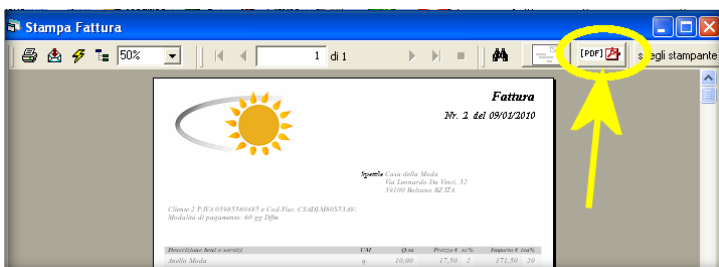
Stampa Fattura

50%

1 di 1

[PDF]

scegli stampante

Fattura

Nr. 2 del 09/01/2010

Spett.le Casa della Moda
Via Leonardo Da Vinci, 32
39100 Bolzano BZ ITA

Cliente 1 P.IVA 03985580485 e Cod.Fisc. CSADLM80S53A9C
Modalità di pagamento: 60 gg Dffm

| Descrizione beni e servizi | UM | Q.tà | Prezzo € sc% | Importo € Iva% |
|---|---|---|---|---|
| Anello Moda | q. | 10,00 | 17,50 2 | 171,50 20 |